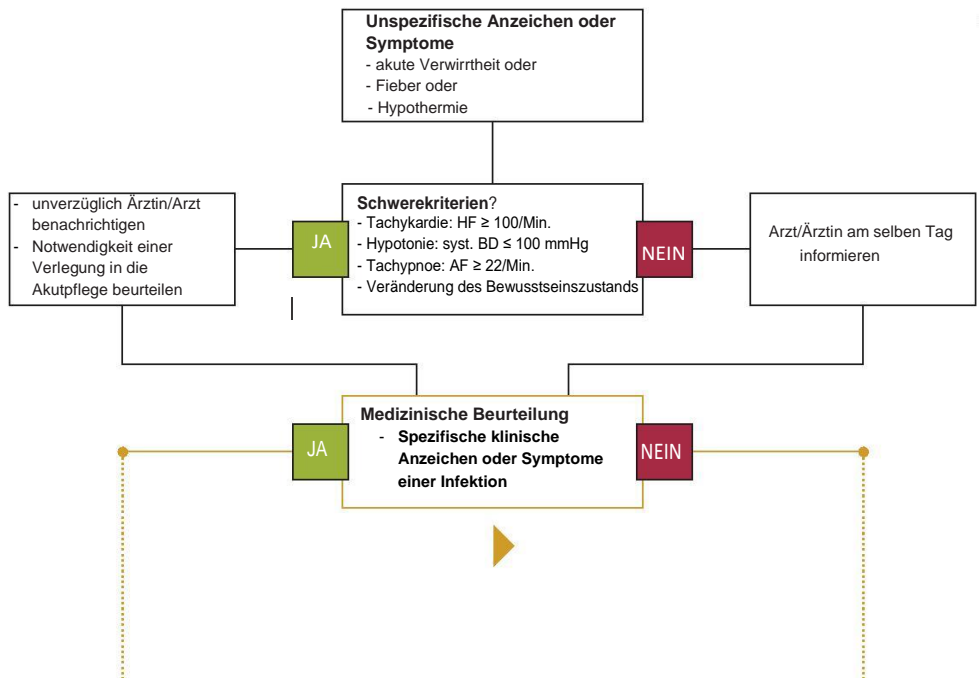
**Unspezifische Anzeichen oder Symptome**
- akute Verwirrtheit oder
- Fieber oder
- Hypothermie

- unverzüglich Ärztin/Arzt benachrichtigen
- Notwendigkeit einer Verlegung in die Akutpflege beurteilen

JA

**Schwerekriterien**?
- Tachykardie: HF ≥ 100/Min.
- Hypotonie: syst. BD ≤ 100 mmHg
- Tachypnoe: AF ≥ 22/Min.
- Veränderung des Bewusstseinszustands

NEIN

Arzt/Ärztin am selben Tag informieren

JA

**Medizinische Beurteilung**
- **Spezifische klinische Anzeichen oder Symptome einer Infektion**

NEIN